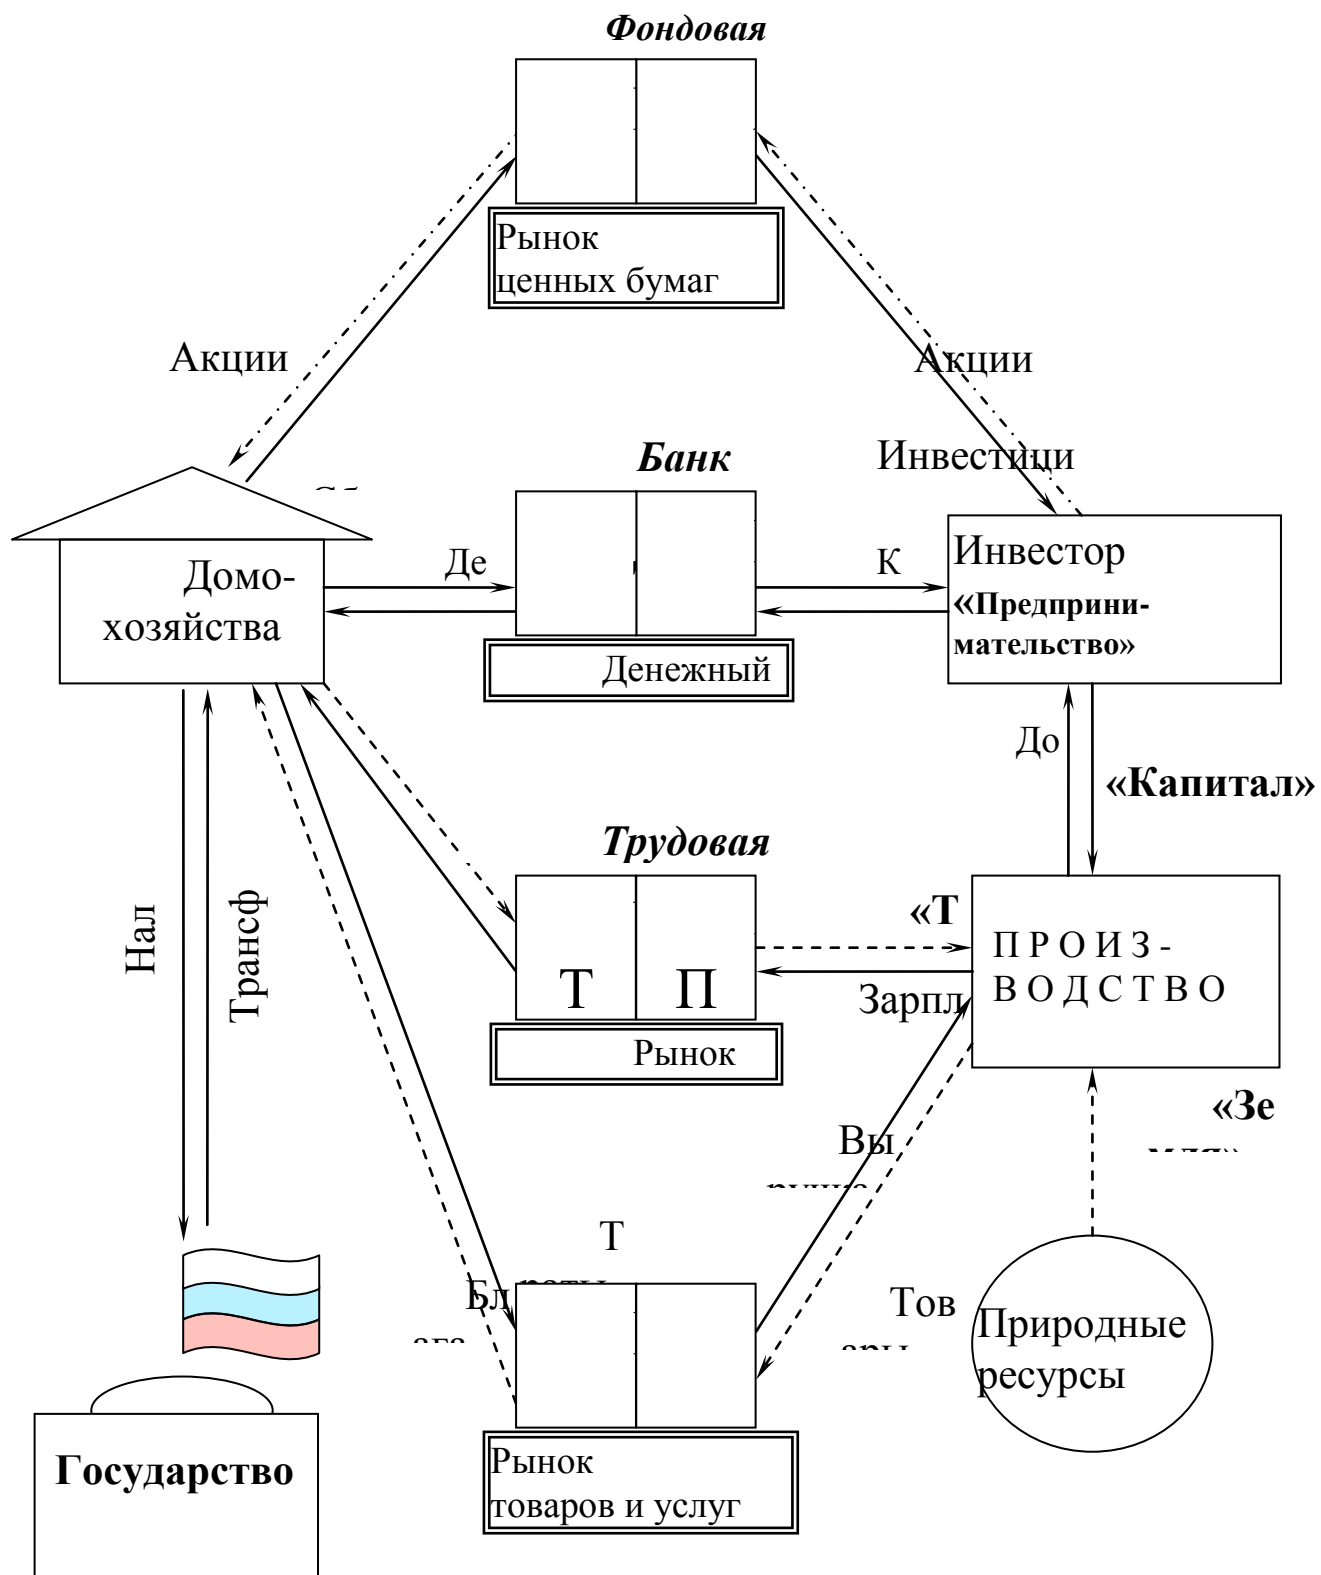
Фондовая

Рынок ценных бумаг

Акции

Акции

Инвестици

Банк

Домохозяйства

Де

К

Инвестор
«Предпринимательство»

Денежный

До

«Капитал»

Трудовая

Нал

Трансф

«Т

ПРОИЗВОДСТВО

Т

П

Зарпл

Рынок

«Зе

Вы

Т

Бл

Тов

Природные ресурсы

Государство

Рынок товаров и услуг